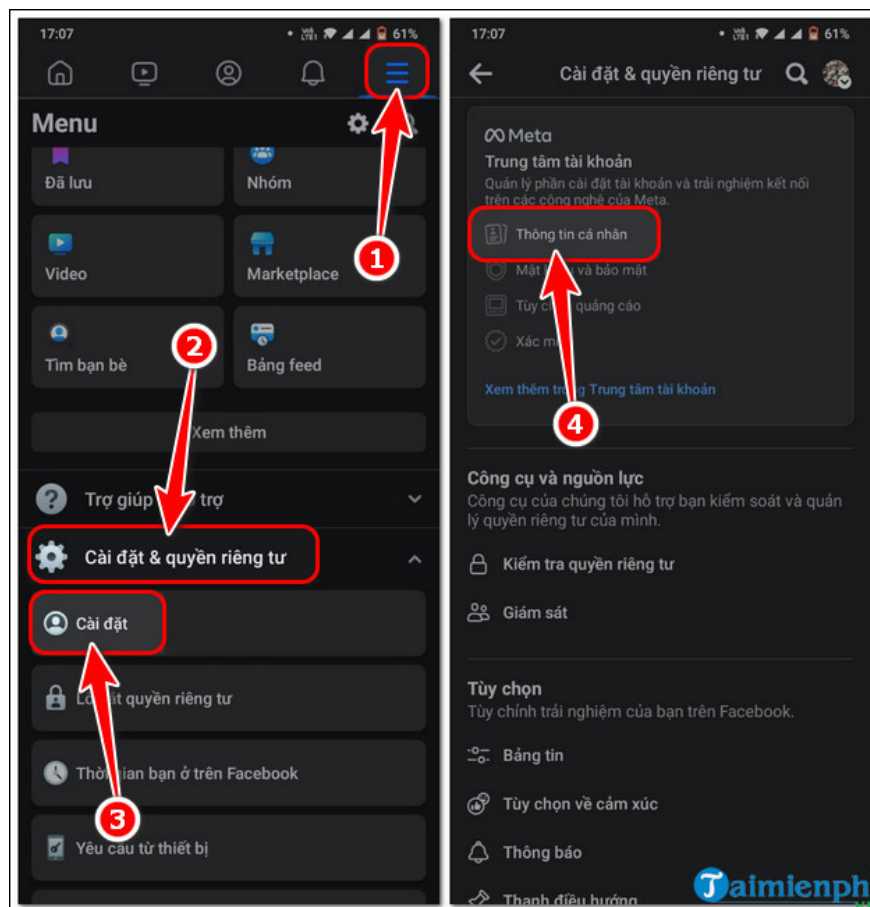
17:07
61%

Menu

Đã lưu

Nhóm

Video

Marketplace

1

Tìm bạn bè

Bảng feed

2

Xem thêm

Trợ giúp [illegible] trợ

Cài đặt & quyền riêng tư

Cài đặt

Lố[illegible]t quyền riêng tư

Thời gian bạn ở trên Facebook

3

Yêu cầu từ thiết bị

17:07
61%

Cài đặt & quyền riêng tư

Meta
Trung tâm tài khoản
Quản lý phần cài đặt tài khoản và trải nghiệm kết nối trên các công nghệ của Meta.

Thông tin cá nhân

Mật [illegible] và bảo mật

Tùy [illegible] quảng cáo

Xác m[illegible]

Xem thêm tr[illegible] Trung tâm tài khoản

4

Công cụ và nguồn lực
Công cụ của chúng tôi hỗ trợ bạn kiểm soát và quản lý quyền riêng tư của mình.

Kiểm tra quyền riêng tư

Giám sát

Tùy chọn
Tùy chỉnh trải nghiệm của bạn trên Facebook.

Bảng tin

Tùy chọn về cảm xúc

Thông báo

Thanh điều hướng

Taimienph